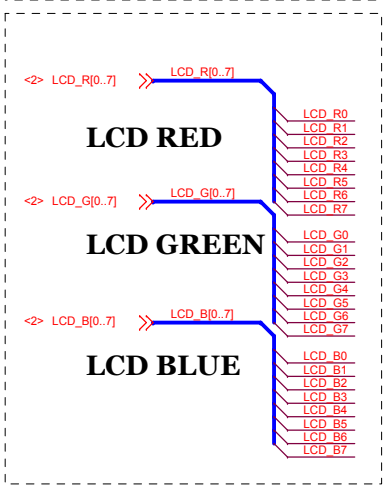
<2> LCD_R[0..7]

LCD_R[0..7]

LCD RED

LCD_R0
LCD_R1
LCD_R2
LCD_R3
LCD_R4
LCD_R5
LCD_R6
LCD_R7

<2> LCD_G[0..7]

LCD_G[0..7]

LCD GREEN

LCD_G0
LCD_G1
LCD_G2
LCD_G3
LCD_G4
LCD_G5
LCD_G6
LCD_G7

<2> LCD_B[0..7]

LCD_B[0..7]

LCD BLUE

LCD_B0
LCD_B1
LCD_B2
LCD_B3
LCD_B4
LCD_B5
LCD_B6
LCD_B7